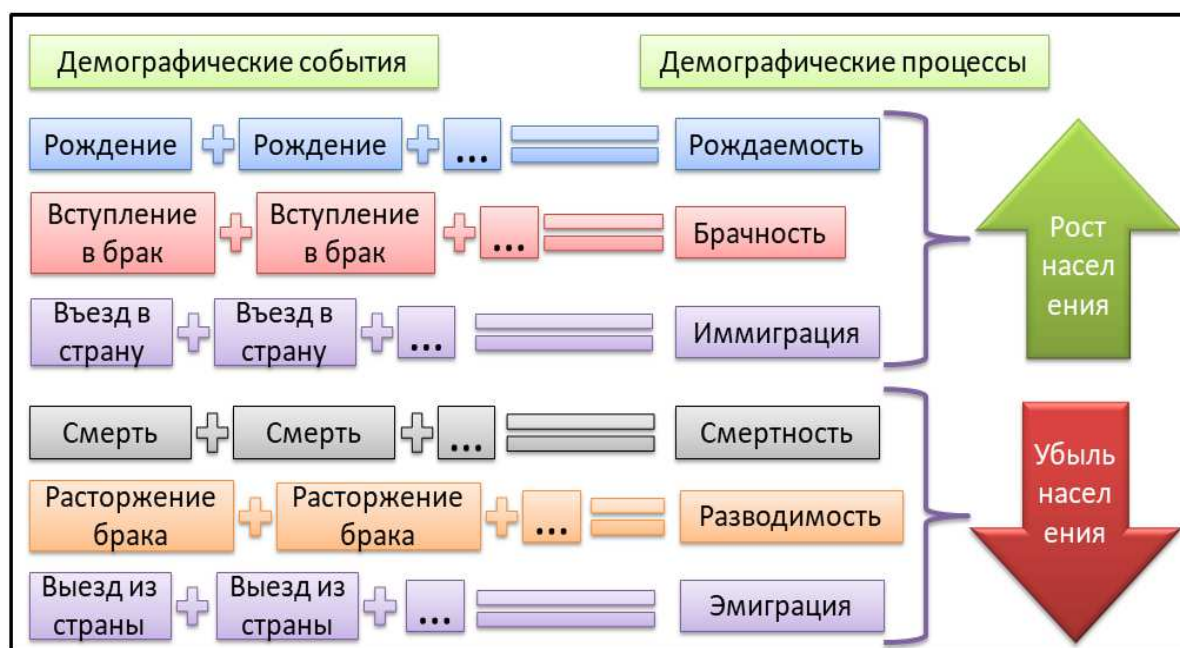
Демографические события

Демографические процессы

Рождение + Рождение + ... = Рождаемость

Вступление в брак + Вступление в брак + ... = Брачность

Въезд в страну + Въезд в страну + ... = Иммиграция

Рост насел ения

Смерть + Смерть + ... = Смертность

Расторжение брака + Расторжение брака + ... = Разводимость

Выезд из страны + Выезд из страны + ... = Эмиграция

Убыль насел ения